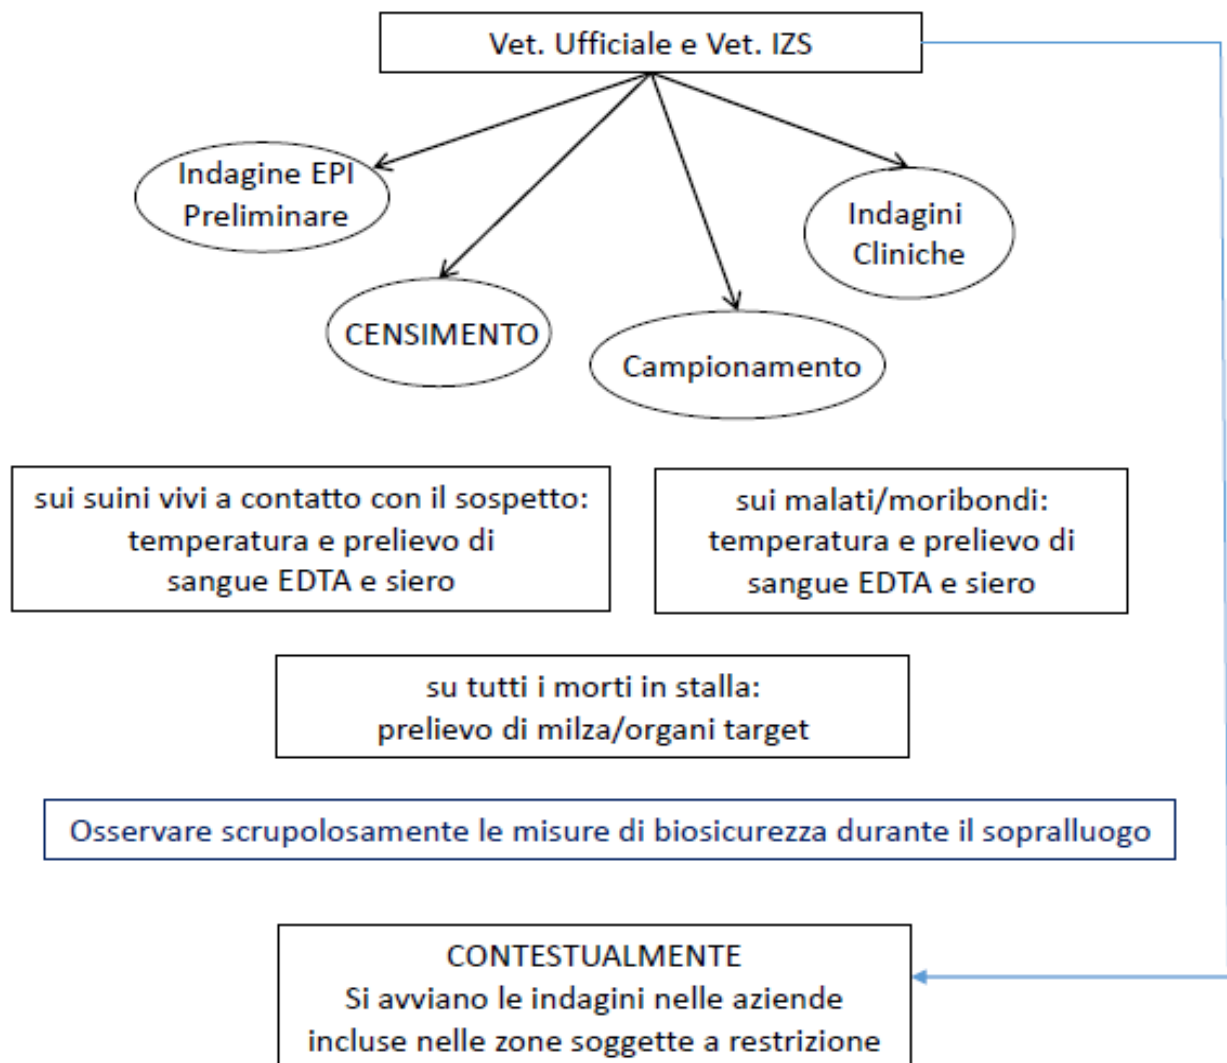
Vet. Ufficiale e Vet. IZS

Indagine EPI Preliminare

Indagini Cliniche

CENSIMENTO

Campionamento

sui suini vivi a contatto con il sospetto: temperatura e prelievo di sangue EDTA e siero

sui malati/moribondi: temperatura e prelievo di sangue EDTA e siero

su tutti i morti in stalla: prelievo di milza/organi target

Osservare scrupolosamente le misure di biosicurezza durante il sopralluogo

CONTESTUALMENTE
Si avviano le indagini nelle aziende incluse nelle zone soggette a restrizione